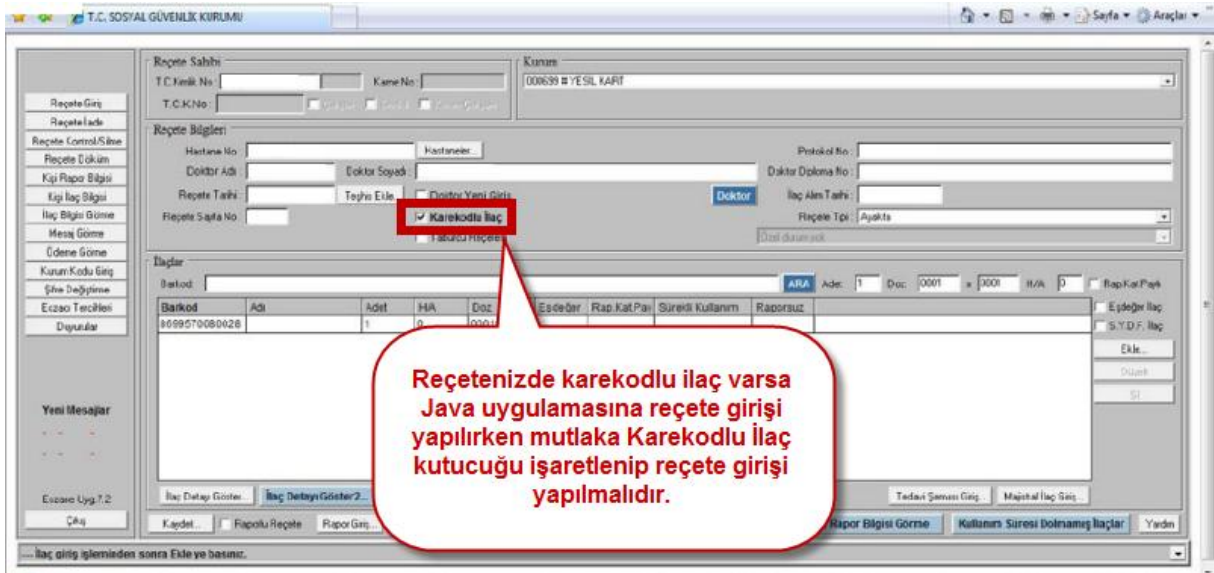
T.C. SOSYAL GÜVENLİK KURUMU

Sayfa ▾ Araçlar ▾

Reçete Giriş
Reçete İade
Reçete Control/Silme
Reçete Döküm
Kişi Rapor Bilgisi
Kişi İlaç Bilgisi
İlaç Bilgisi Görme
Mesaj Görme
Ödene Görme
Kurum Kodu Giriş
Şifre Değiştirme
Eczacı Tercihleri
Duyurular

Yeni Mesajlar

Eczane Uyg.7.2
Çıkış

Reçete Sahibi
T.C.Kimlik No:
Karne No:
T.C.K.No:

Kurum
000699 # YEŞİL KART

Reçete Bilgileri
Hastane No:
Hastaneler...
Protokol No:
Doktor Adı:
Doktor Soyadı:
Doktor Diploma No:
Reçete Tarihi:
Teşhis Ekle
Doktor Yeni Giriş
Doktor
İlaç Alım Tarihi:
Reçete Sayfa No:
Karekodlu İlaç
Tabulcu Reçete
Reçete Tipi: Ayakta
Özel durum yok

İlaçlar
Barkod:
ARA
Adet: 1
Doz: 0001
x 0001
H/A: 0
Rap.Kat.Payı

| Barkod | Adı | Adet | H/A | Doz | Esdeğer | Rap.Kat.Pay | Sürekli Kullanım | Raporsuz |
|---|---|---|---|---|---|---|---|---|
| 8699570080028 | | 1 | 0 | 0001 | | | | |

Eşdeğer İlaç
S.Y.D.F. İlaç
Ekle...
Düzelt
Sil

Reçetenizde karekodlu ilaç varsa Java uygulamasına reçete girişi yapılırken mutlaka Karekodlu İlaç kutucuğu işaretlenip reçete girişi yapılmalıdır.

İlaç Detayı Göster
İlaç Detayı Göster2...
Tedavi Şeması Giriş...
Majistral İlaç Giriş...
Kaydet...
Raporlu Reçete
Rapor Giriş...
Rapor Bilgisi Görme
Kullanım Süresi Dolmamış İlaçlar
Yardım

İlaç giriş işlemleriden sonra Ekle'ye basınız.